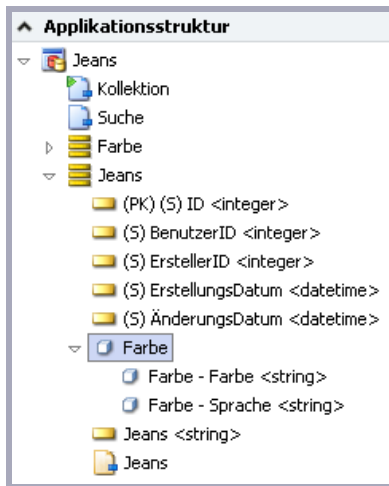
Applikationsstruktur
Jeans
Kollektion
Suche
Farbe
Jeans
(PK) (S) ID <integer>
(S) BenutzerID <integer>
(S) ErstellerID <integer>
(S) ErstellungsDatum <datetime>
(S) ÄnderungsDatum <datetime>
Farbe
Farbe - Farbe <string>
Farbe - Sprache <string>
Jeans <string>
Jeans